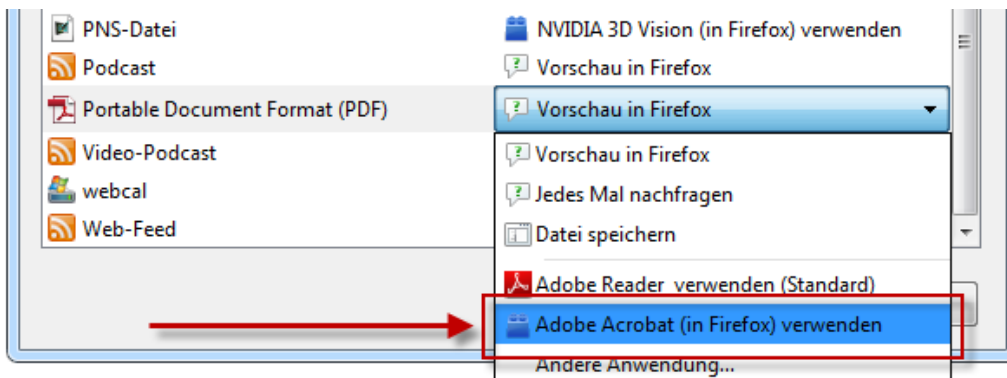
| | |
|---|---|
| PNS-Datei | NVIDIA 3D Vision (in Firefox) verwenden |
| Podcast | Vorschau in Firefox |
| Portable Document Format (PDF) | Vorschau in Firefox |
| Video-Podcast | Vorschau in Firefox |
| webcal | Jedes Mal nachfragen |
| Web-Feed | Datei speichern |

Adobe Reader verwenden (Standard)
Adobe Acrobat (in Firefox) verwenden
Andere Anwendung...